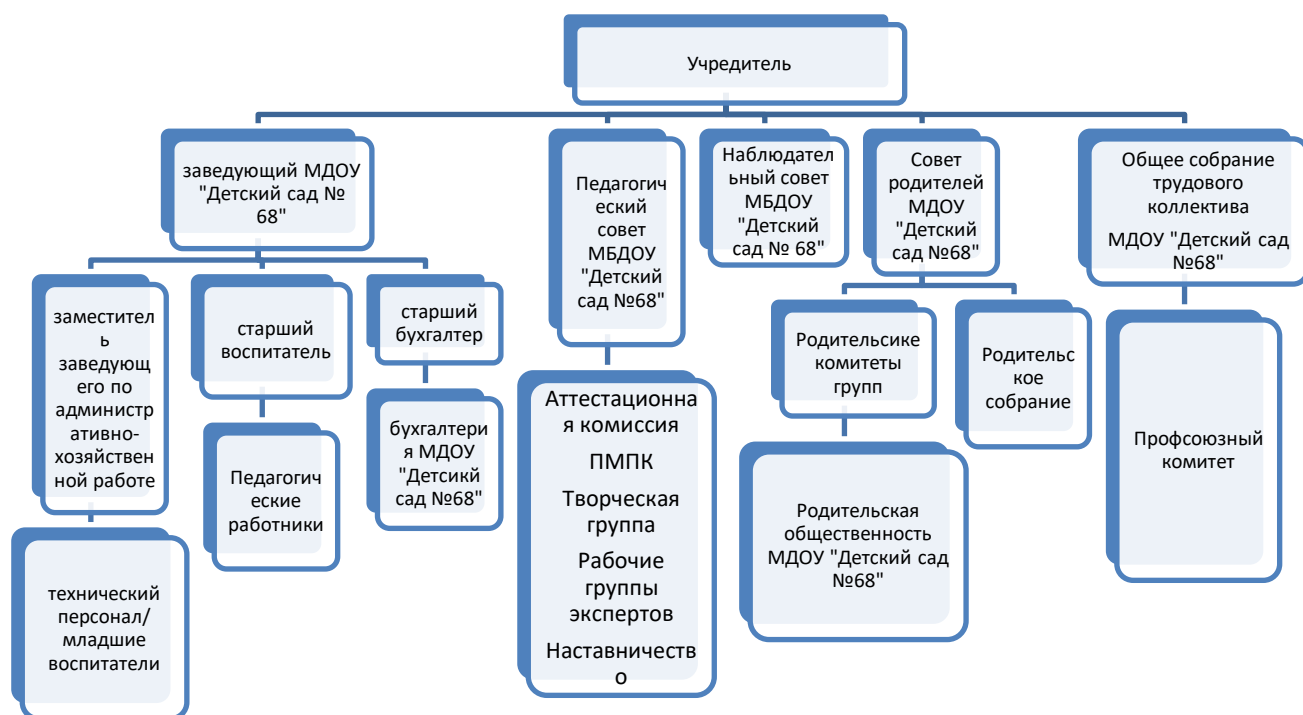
Учредитель

заведующий МДОУ "Детский сад № 68"

заместитель заведующего по административно-хозяйственной работе

технический персонал/ младшие воспитатели

старший воспитатель

Педагогические работники

старший бухгалтер

бухгалтерия МДОУ "Детсикй сад №68"

Педагогический совет МБДОУ "Детский сад №68"

Аттестационная комиссия

ПМПК

Творческая группа

Рабочие группы экспертов

Наставничество

Наблюдательный совет МБДОУ "Детский сад № 68"

Совет родителей МДОУ "Детский сад №68"

Родительсике комитеты групп

Родительская общественность МДОУ "Детский сад №68"

Родительское собрание

Общее собрание трудового коллектива МДОУ "Детский сад №68"

Профсоюзный комитет